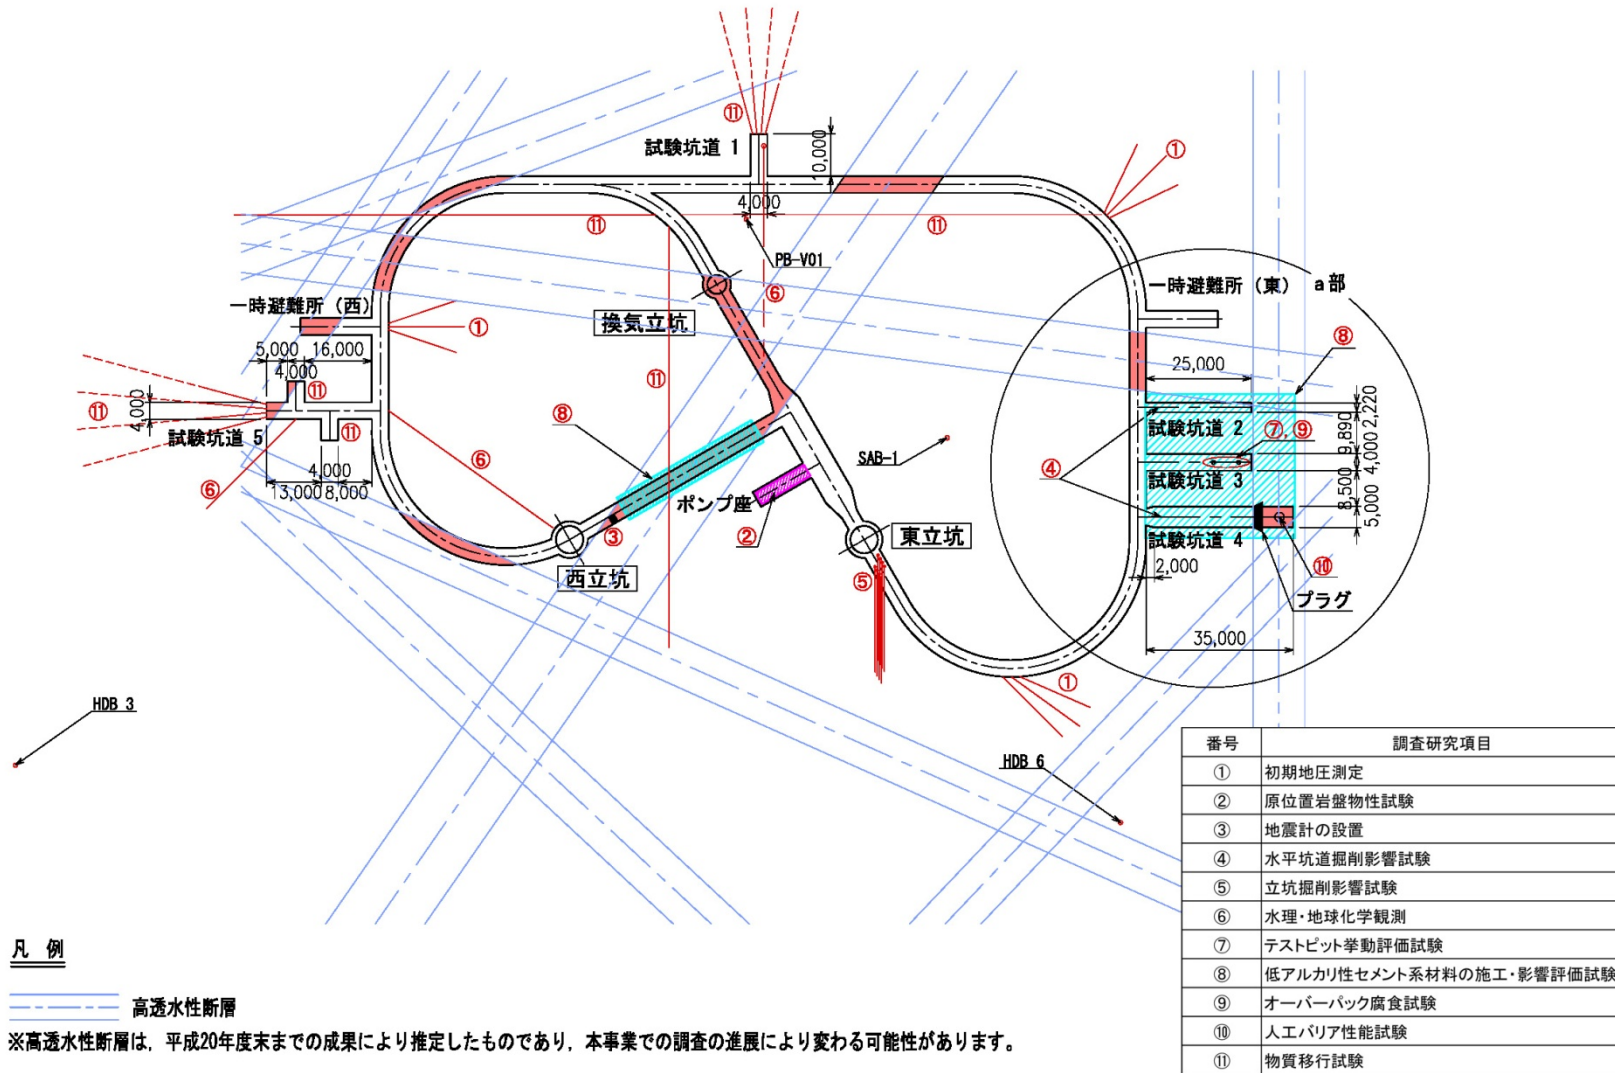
⑪

試験坑道 1

10,000

①

4,000

⑪

⑪

PB-V01

一時避難所（東）

a 部

⑥

一時避難所（西）

①

換気立坑

⑧

25,000

5,000 16,000

4,000

⑪

⑪

4,000

2,220

⑪

試験坑道 2

⑦, ⑨

9,890

試験坑道 5

⑪

⑧

4,000

⑥

SAB-1

④

試験坑道 3

8,500

5,000

⑥

13,000 8,000

4,000

ポンプ座

③

②

東立坑

試験坑道 4

⑩

西立坑

⑤

2,000

プラグ

35,000

①

HDB 3

HDB 6

| 番号 | 調査研究項目 |
|---|---|
| ① | 初期地圧測定 |
| ② | 原位置岩盤物性試験 |
| ③ | 地震計の設置 |
| ④ | 水平坑道掘削影響試験 |
| ⑤ | 立坑掘削影響試験 |
| ⑥ | 水理・地球化学観測 |
| ⑦ | テストピット挙動評価試験 |
| ⑧ | 低アルカリ性セメント系材料の施工・影響評価試験 |
| ⑨ | オーバーパック腐食試験 |
| ⑩ | 人工バリア性能試験 |
| ⑪ | 物質移行試験 |

凡 例

高透水性断層

※高透水性断層は，平成20年度末までの成果により推定したものであり，本事業での調査の進展により変わる可能性があります。